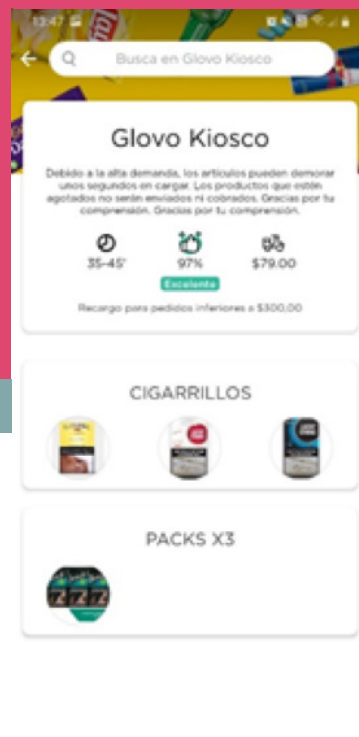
13:47

Busca en Glovo Kiosco

Glovo Kiosco

Debido a la alta demanda, los artículos pueden demorar unos segundos en cargar. Los productos que estén agotados no serán enviados ni cobrados. Gracias por tu comprensión. Gracias por tu comprensión.

35-45'

97%

$79.00

Excelente

Recargo para pedidos inferiores a $300,00

CIGARRILLOS

PACKS X3